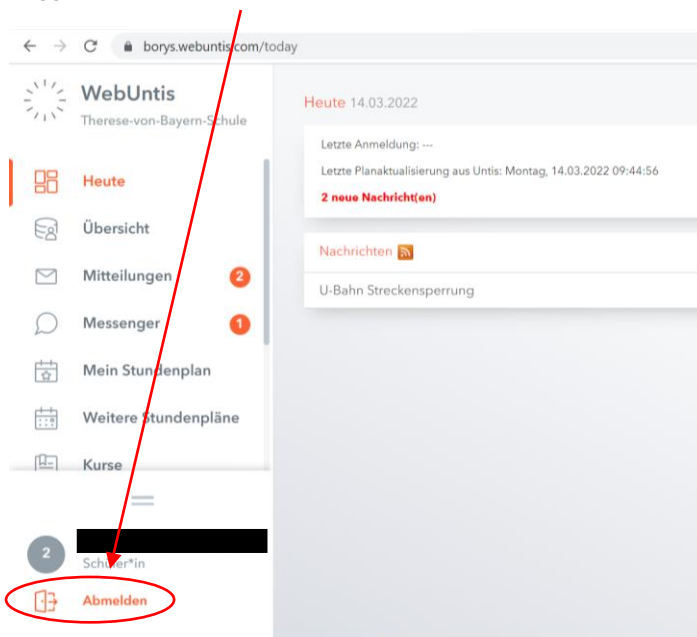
borys.webuntis.com/today

WebUntis
Therese-von-Bayern-Schule

Heute
Übersicht
Mitteilungen 2
Messenger 1
Mein Stundenplan
Weitere Stundenpläne
Kurse

2
Schüler*in
Abmelden

Heute 14.03.2022

Letzte Anmeldung: ---
Letzte Planaktualisierung aus Untis: Montag, 14.03.2022 09:44:56
2 neue Nachricht(en)

Nachrichten

U-Bahn Streckensperrung